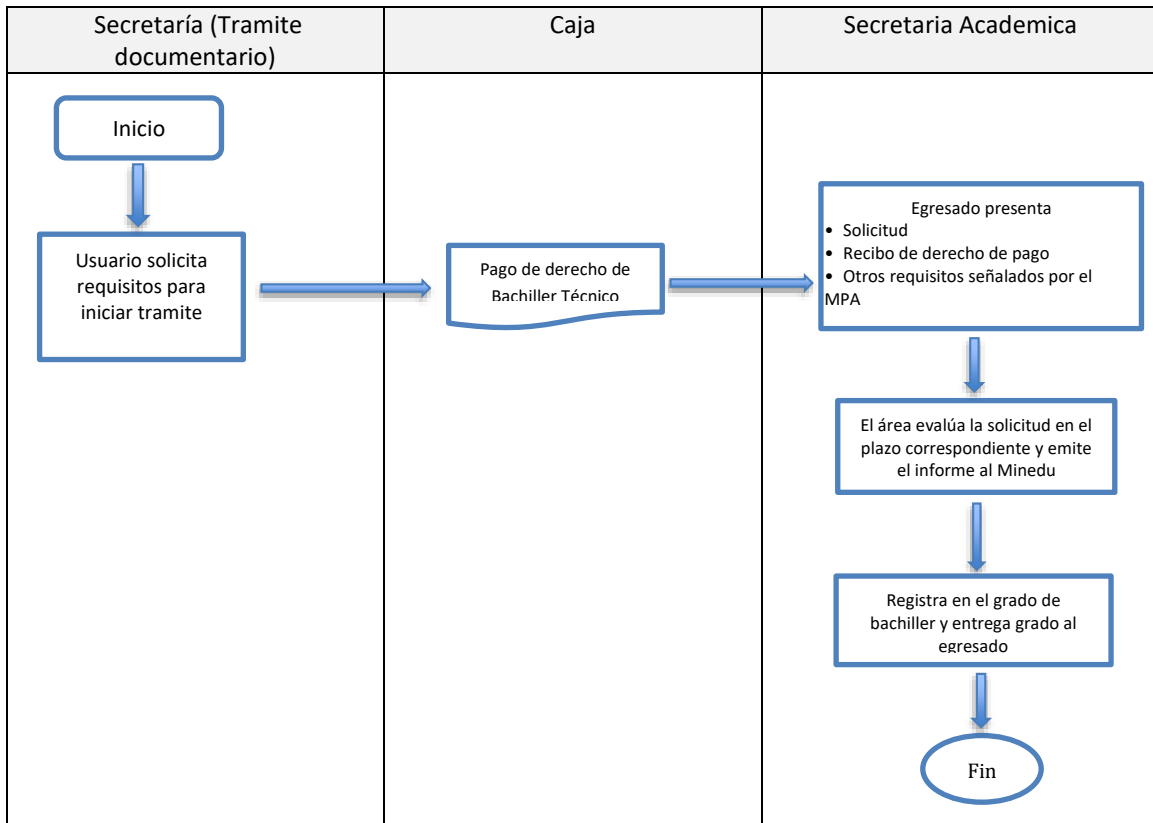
| Secretaría (Tramite documentario) | Caja | Secretaria Academica |
|---|---|---|

Inicio

Usuario solicita requisitos para iniciar tramite

Pago de derecho de Bachiller Técnico

Egresado presenta
• Solicitud
• Recibo de derecho de pago
• Otros requisitos señalados por el MPA

El área evalúa la solicitud en el plazo correspondiente y emite el informe al Minedu

Registra en el grado de bachiller y entrega grado al egresado

Fin